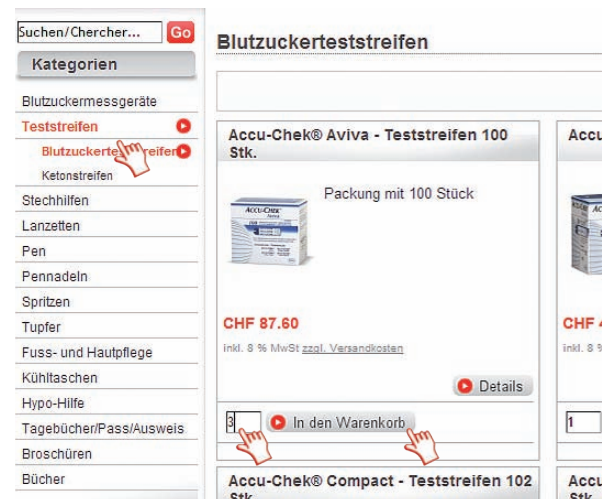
Suchen/Chercher... Go

Kategorien

Blutzuckermessgeräte

Teststreifen

Blutzuckerte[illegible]reifen

Ketonstreifen

Stechhilfen

Lanzetten

Pen

Pennadeln

Spritzen

Tupfer

Fuss- und Hautpflege

Kühltaschen

Hypo-Hilfe

Tagebücher/Pass/Ausweis

Broschüren

Bücher

Blutzuckerteststreifen

Accu-Chek® Aviva - Teststreifen 100 Stk.

Packung mit 100 Stück

ACCU-CHEK Aviva

CHF 87.60

inkl. 8 % MwSt zzgl. Versandkosten

Details

3

In den Warenkorb

Accu-Chek® Compact - Teststreifen 102 Stk.

Accu

CHF 4

inkl. 8 %

1

Accu Stk